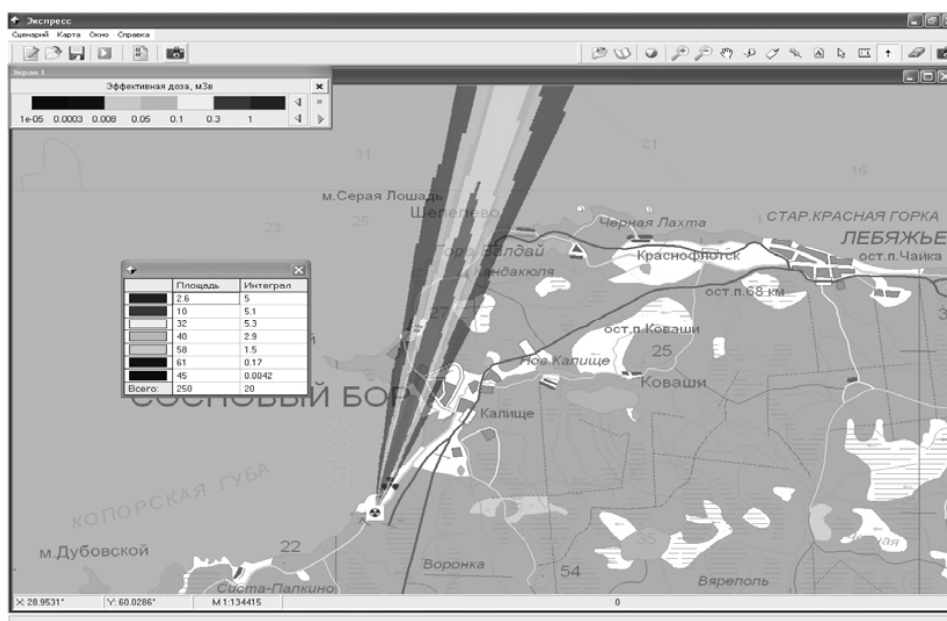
Экспресс
Сценарий Карта Окно Справка

Экран 1

Эффективная доза, мЗв
1e-05 0.0003 0.008 0.05 0.1 0.3 1

| | Площадь | Интеграл |
|---|---|---|
| | 2.6 | 5 |
| | 10 | 5.1 |
| | 32 | 5.3 |
| | 40 | 2.9 |
| | 58 | 1.5 |
| | 61 | 0.17 |
| | 45 | 0.0042 |
| Всего: | 250 | 20 |

31
21
16
м.Серая Лошадь
Шепелево
23
25
Черная Лахта
СТАР.КРАСНАЯ ГОРКА
ЛЕБЯЖЬЕ
Гора Валдай
Андакюля
Краснофлотск
ост.п.Чайка
ост.п.68 км
27
ост.п.Коваши
25
пос.Калище
Коваши
СОСНОВЫЙ БОР
Калище
КОПОРСКАЯ ГУБА
м.Дубовской
22
Воронка
54
Систа-Палкино
Вяреполь

X: 28.9531° Y: 60.0286° М 1:134415 0